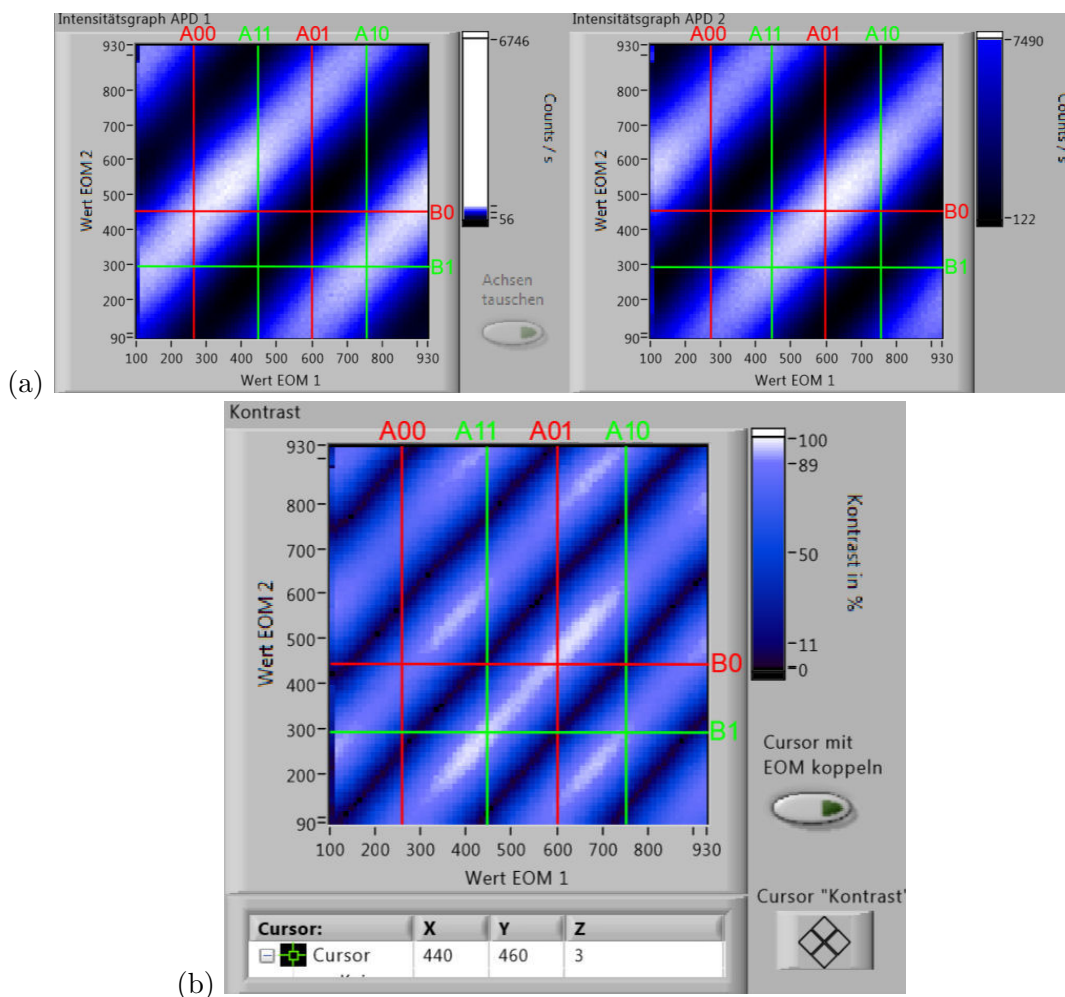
Intensitätsgraph APD 1
A00 A11 A01 A10
930
800
700
600
500
400
300
200
90
Wert EOM 2
100 200 300 400 500 600 700 800 930
Wert EOM 1
B0
B1
6746
56
Counts / s
Achsen tauschen

Intensitätsgraph APD 2
A00 A11 A01 A10
930
800
700
600
500
400
300
200
90
Wert EOM 2
100 200 300 400 500 600 700 800 930
Wert EOM 1
B0
B1
7490
122
Counts / s

(a)

Kontrast
A00 A11 A01 A10
930
800
700
600
500
400
300
200
90
Wert EOM 2
100 200 300 400 500 600 700 800 930
Wert EOM 1
B0
B1
100
89
50
11
0
Kontrast in %
Cursor mit EOM koppeln
Cursor "Kontrast"

| Cursor: | X | Y | Z |
|---|---|---|---|
| Cursor | 440 | 460 | 3 |

(b)